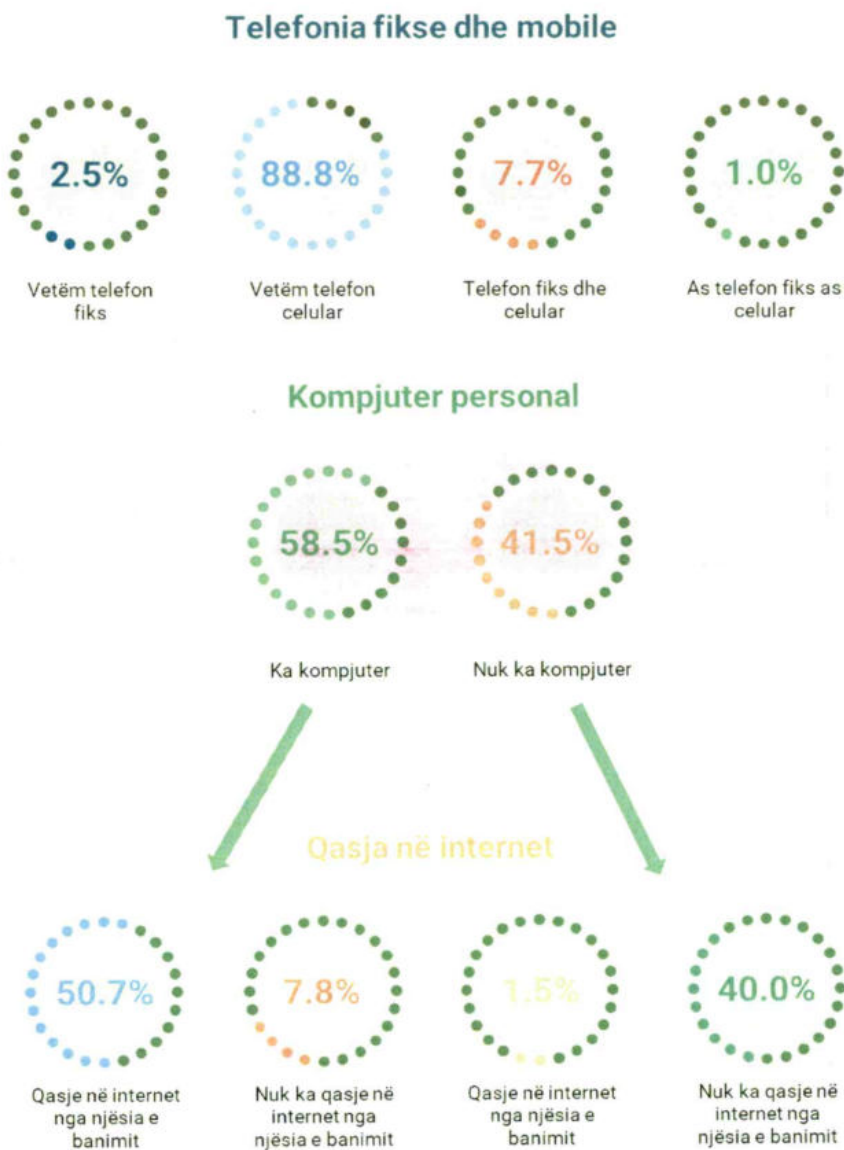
Telefonia fikse dhe mobile

2.5%

Vetëm telefon fiks

88.8%

Vetëm telefon celular

7.7%

Telefon fiks dhe celular

1.0%

As telefon fiks as celular

Kompjuter personal

58.5%

Ka kompjuter

41.5%

Nuk ka kompjuter

Qasja në internet

50.7%

Qasje në internet nga njësia e banimit

7.8%

Nuk ka qasje në internet nga njësia e banimit

1.5%

Qasje në internet nga njësia e banimit

40.0%

Nuk ka qasje në internet nga njësia e banimit